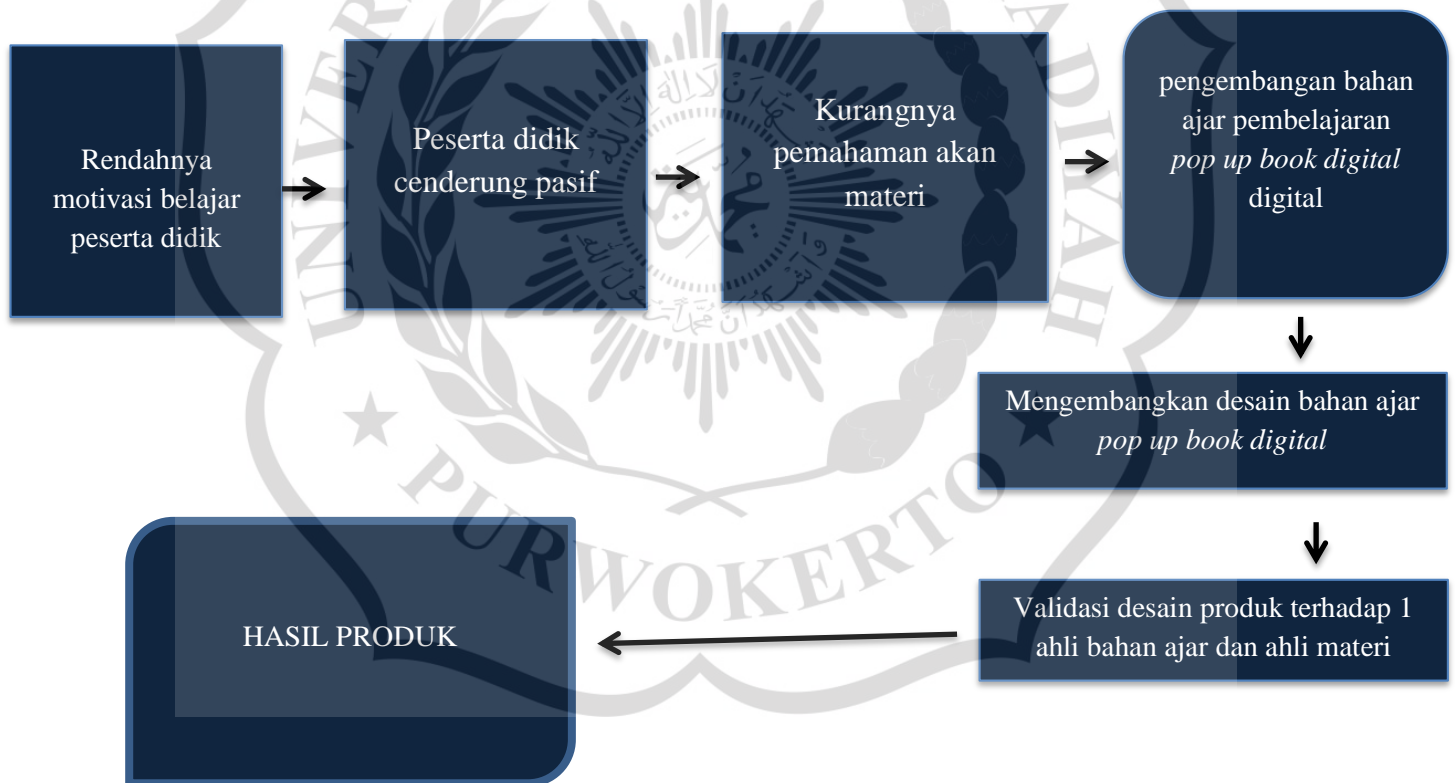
Rendahnya motivasi belajar peserta didik

Peserta didik cenderung pasif

Kurangnya pemahaman akan materi

pengembangan bahan ajar pembelajaran *pop up book digital* digital

Mengembangkan desain bahan ajar *pop up book digital*

Validasi desain produk terhadap 1 ahli bahan ajar dan ahli materi

HASIL PRODUK

UNIVERSITAS MUHAMMADIYAH PURWOKERTO